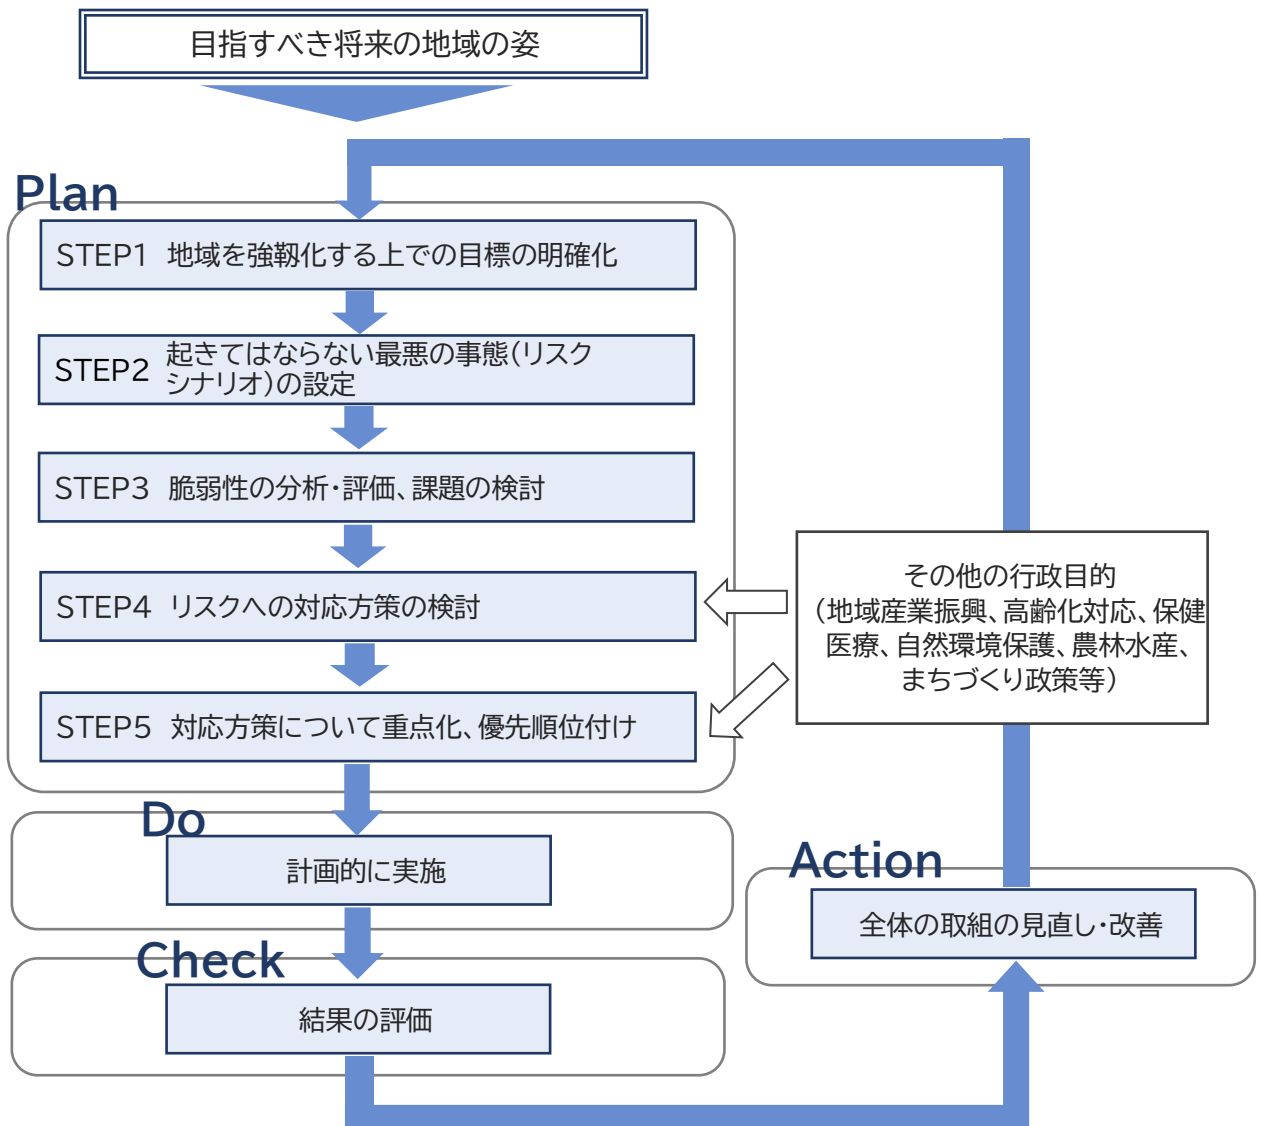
目指すべき将来の地域の姿

Plan

STEP1 地域を強靭化する上での目標の明確化

STEP2 起きてはならない最悪の事態(リスクシナリオ)の設定

STEP3 脆弱性の分析・評価、課題の検討

STEP4 リスクへの対応方策の検討

STEP5 対応方策について重点化、優先順位付け

その他の行政目的
(地域産業振興、高齢化対応、保健医療、自然環境保護、農林水産、まちづくり政策等)

Do

計画的に実施

Check

結果の評価

Action

全体の取組の見直し・改善